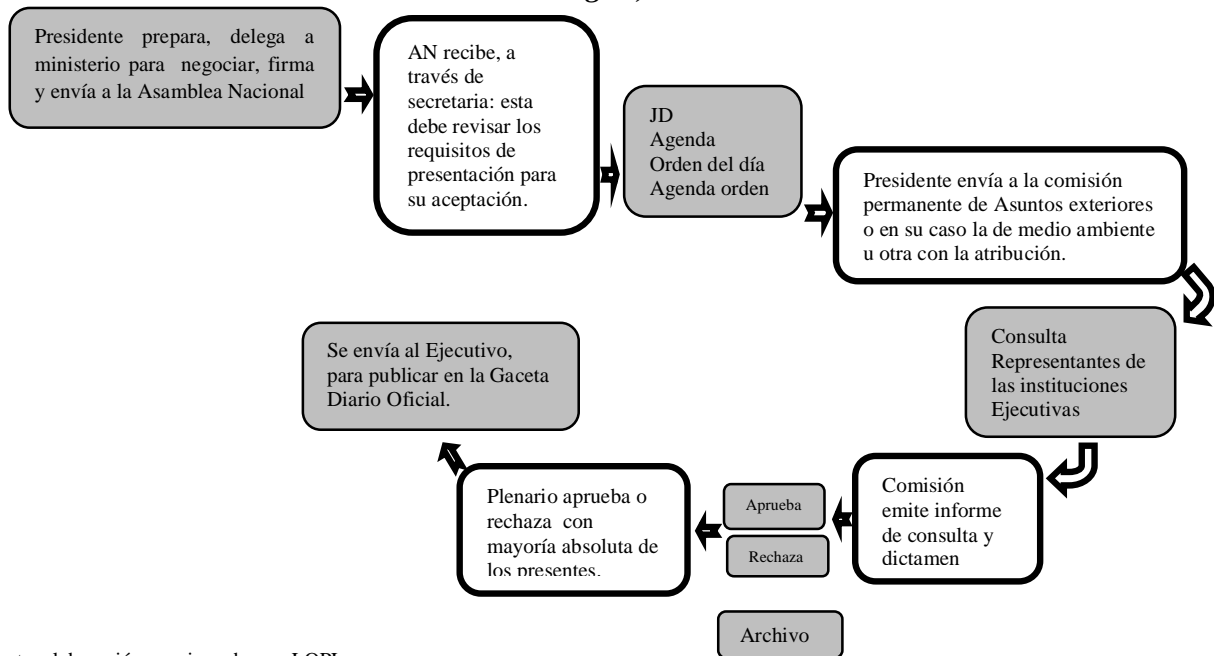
Presidente prepara, delega a ministerio para negociar, firma y envía a la Asamblea Nacional

AN recibe, a través de secretaria: esta debe revisar los requisitos de presentación para su aceptación.

JD
Agenda
Orden del día
Agenda orden

Presidente envía a la comisión permanente de Asuntos exteriores o en su caso la de medio ambiente u otra con la atribución.

Consulta Representantes de las instituciones Ejecutivas

Comisión emite informe de consulta y dictamen

Aprueba

Rechaza

Plenario aprueba o rechaza con mayoría absoluta de los presentes.

Se envía al Ejecutivo, para publicar en la Gaceta Diario Oficial.

Archivo

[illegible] LOPL